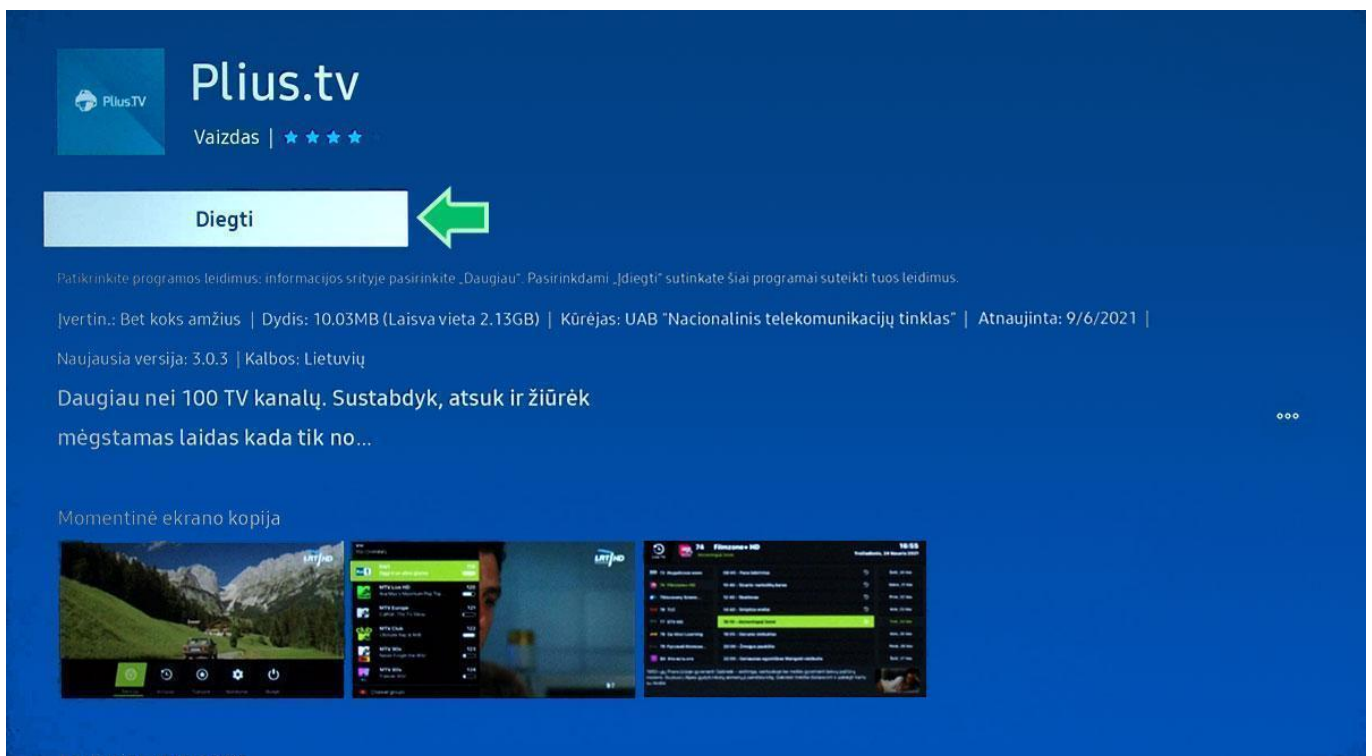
PliusTV

Plius.tv

Vaizdas | ★★★★

Diegti

Patikrinkite programos leidimus: informacijos srityje pasirinkite „Daugiau". Pasirinkdami „Įdiegti" sutinkate šiai programai suteikti tuos leidimus.

Įvertin.: Bet koks amžius | Dydis: 10.03MB (Laisva vieta 2.13GB) | Kūrėjas: UAB "Nacionalinis telekomunikacijų tinklas" | Atnaujinta: 9/6/2021 |

Naujausia versija: 3.0.3 | Kalbos: Lietuvių

Daugiau nei 100 TV kanalų. Sustabdyk, atsuk ir žiūrėk mėgstamas laidas kada tik no...

Momentinė ekrano kopija

74 Filmzone+ HD

16:55